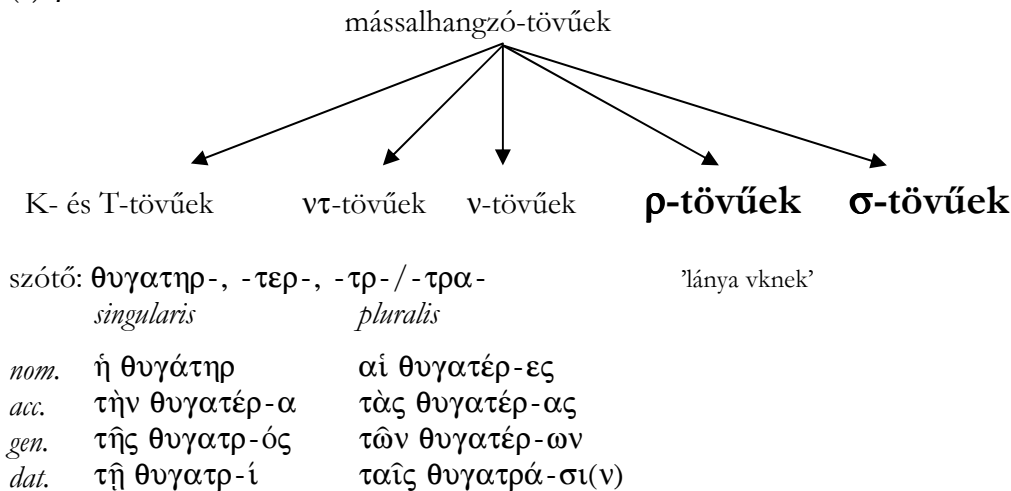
mássalhangzó-tövűek

K- és T-tövűek    ντ-tövűek    ν-tövűek    ρ-tövűek    σ-tövűek

szótő: θυγατηρ-, -τερ-, -τρ-/-τρα-    'lánya vknek'

|  | singularis | pluralis |
|---|---|---|
| nom. | ἡ θυγάτηρ | αἱ θυγατέρ-ες |
| acc. | τὴν θυγατέρ-α | τὰς θυγατέρ-ας |
| gen. | τῆς θυγατρ-ός | τῶν θυγατέρ-ων |
| dat. | τῇ θυγατρ-ί | ταῖς θυγατρά-σι(ν) |